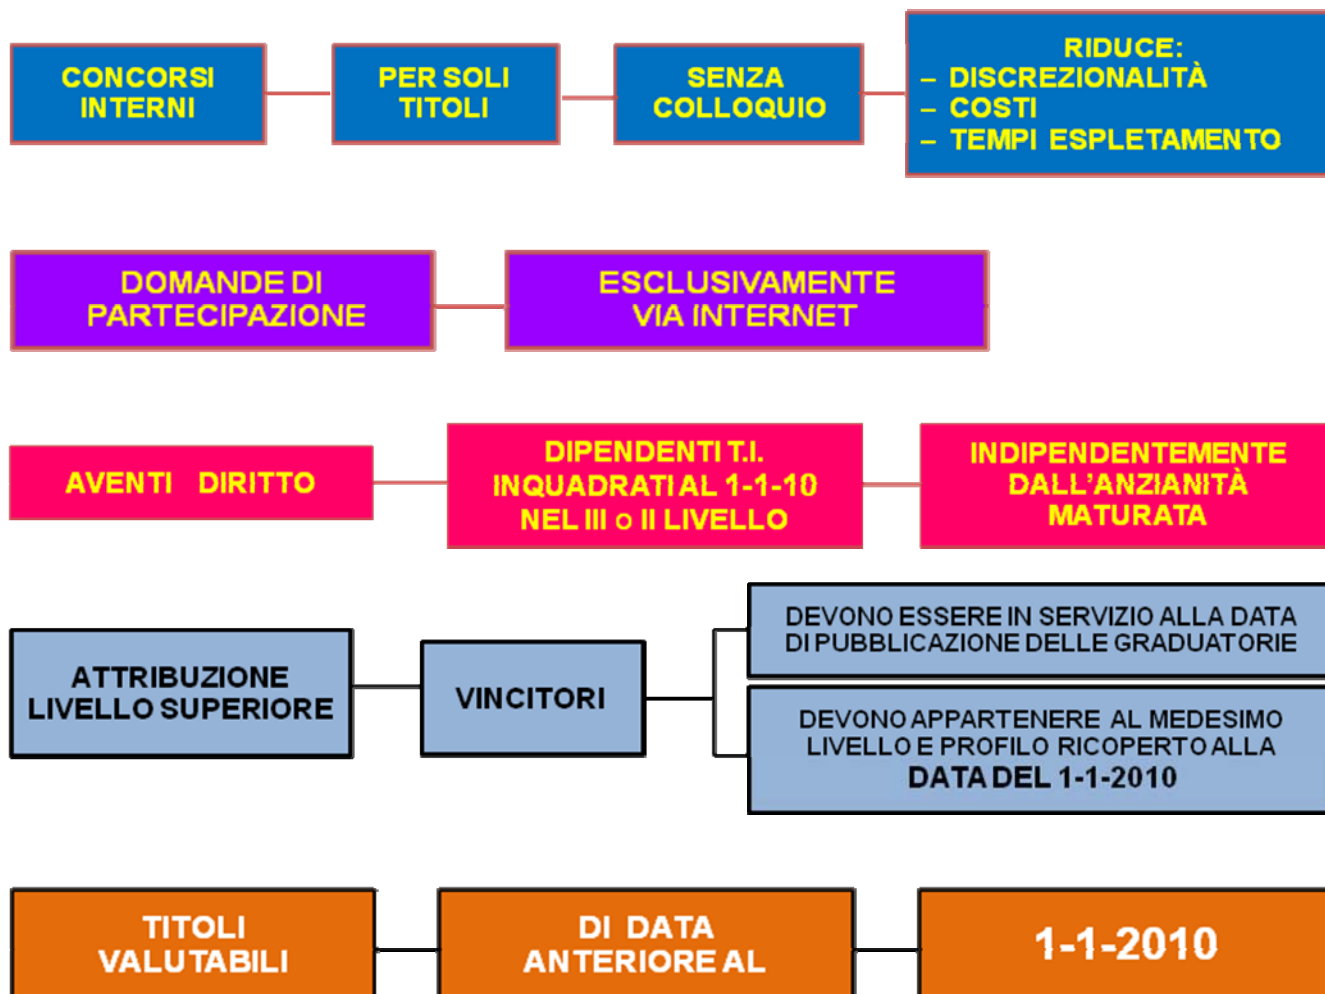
CONCORSI INTERNI

PER SOLI TITOLI

SENZA COLLOQUIO

RIDUCE:
– DISCREZIONALITÀ
– COSTI
– TEMPI ESPLETAMENTO

DOMANDE DI PARTECIPAZIONE

ESCLUSIVAMENTE VIA INTERNET

AVENTI DIRITTO

DIPENDENTI T.I. INQUADRATI AL 1-1-10 NEL III o II LIVELLO

INDIPENDENTEMENTE DALL'ANZIANITÀ MATURATA

ATTRIBUZIONE LIVELLO SUPERIORE

VINCITORI

DEVONO ESSERE IN SERVIZIO ALLA DATA DI PUBBLICAZIONE DELLE GRADUATORIE

DEVONO APPARTENERE AL MEDESIMO LIVELLO E PROFILO RICOPERTO ALLA DATA DEL 1-1-2010

TITOLI VALUTABILI

DI DATA ANTERIORE AL

1-1-2010